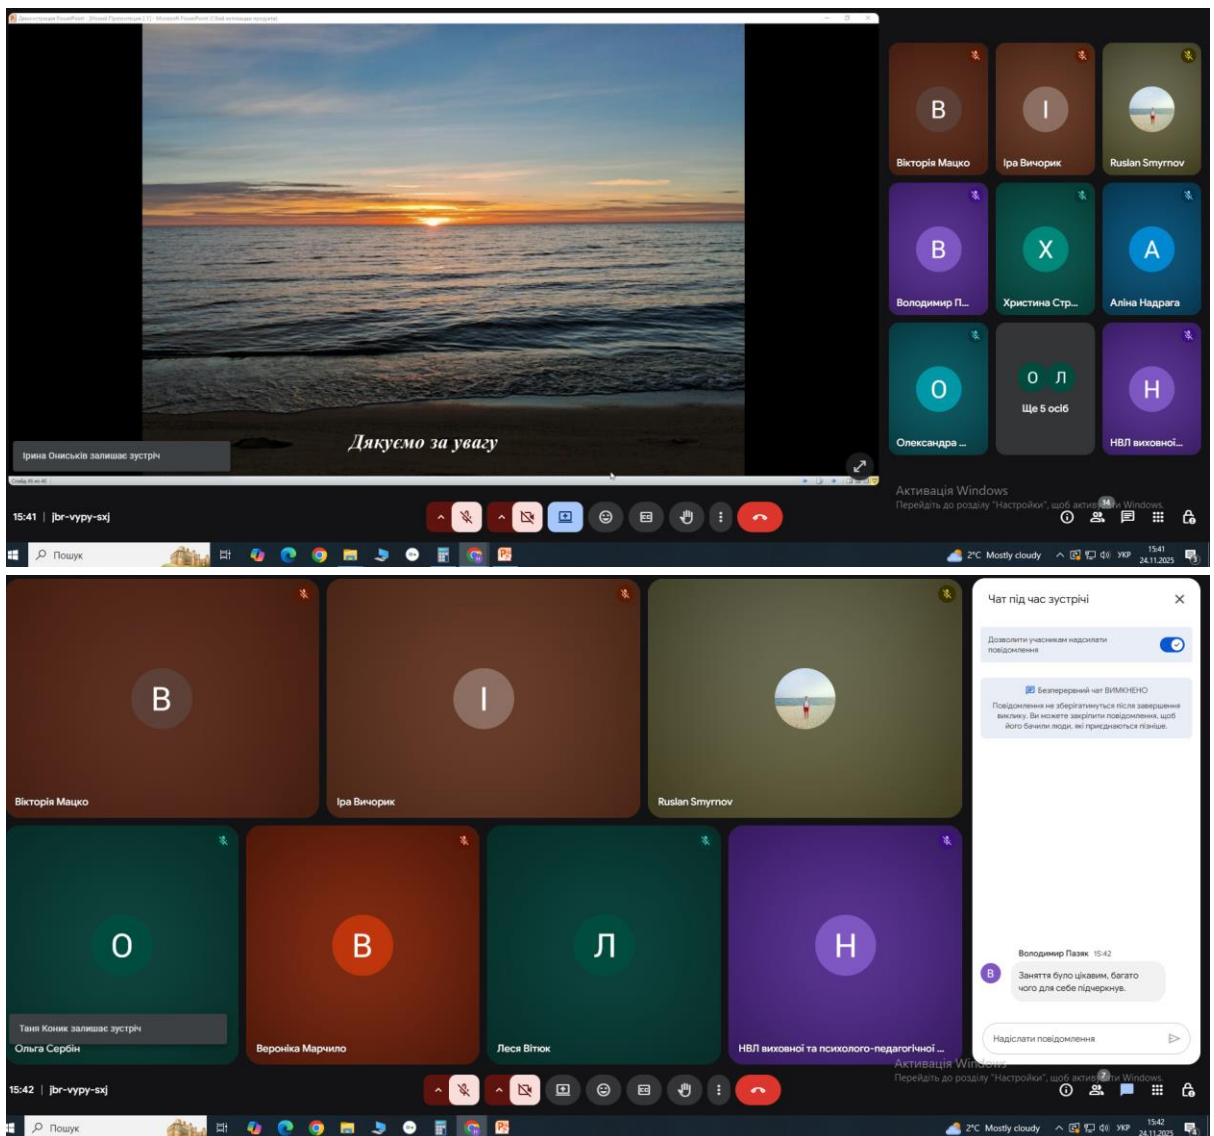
Дякуємо за увагу

Ірина Ониськів залишає зустріч

B
Вікторія Мацко

І
Іра Вичорик

Ruslan Smyrnov

В
Володимир П...

Х
Христина Стр...

А
Аліна Надрага

О
Олександра ...

О Л
Ще 5 осіб

Н
НВЛ виховної...

Активація Windows
Перейдіть до розділу "Настройки", щоб активувати Windows.

15:41 | jbr-vypy-sxj

Пошук

2°C Mostly cloudy УКР 15:41 24.11.2025

B
Вікторія Мацко

І
Іра Вичорик

Ruslan Smyrnov

О
Таня Коник залишає зустріч
Ольга Сербін

В
Вероніка Марчило

Л
Леся Вітюк

Н
НВЛ виховної та психолого-педагогічної ...

Чат під час зустрічі

Дозволити учасникам надсилати повідомлення

Безперервний чат ВИМКНЕНО
Повідомлення не зберігатимуться після завершення виклику. Ви можете закріпити повідомлення, щоб його бачили люди, які приєднаються пізніше.

Володимир Пазяк 15:42
Заняття було цікавим, багато чого для себе підчеркнув.

Надіслати повідомлення

Активація Windows
Перейдіть до розділу "Настройки", щоб активувати Windows.

15:42 | jbr-vypy-sxj

Пошук

2°C Mostly cloudy УКР 15:42 24.11.2025